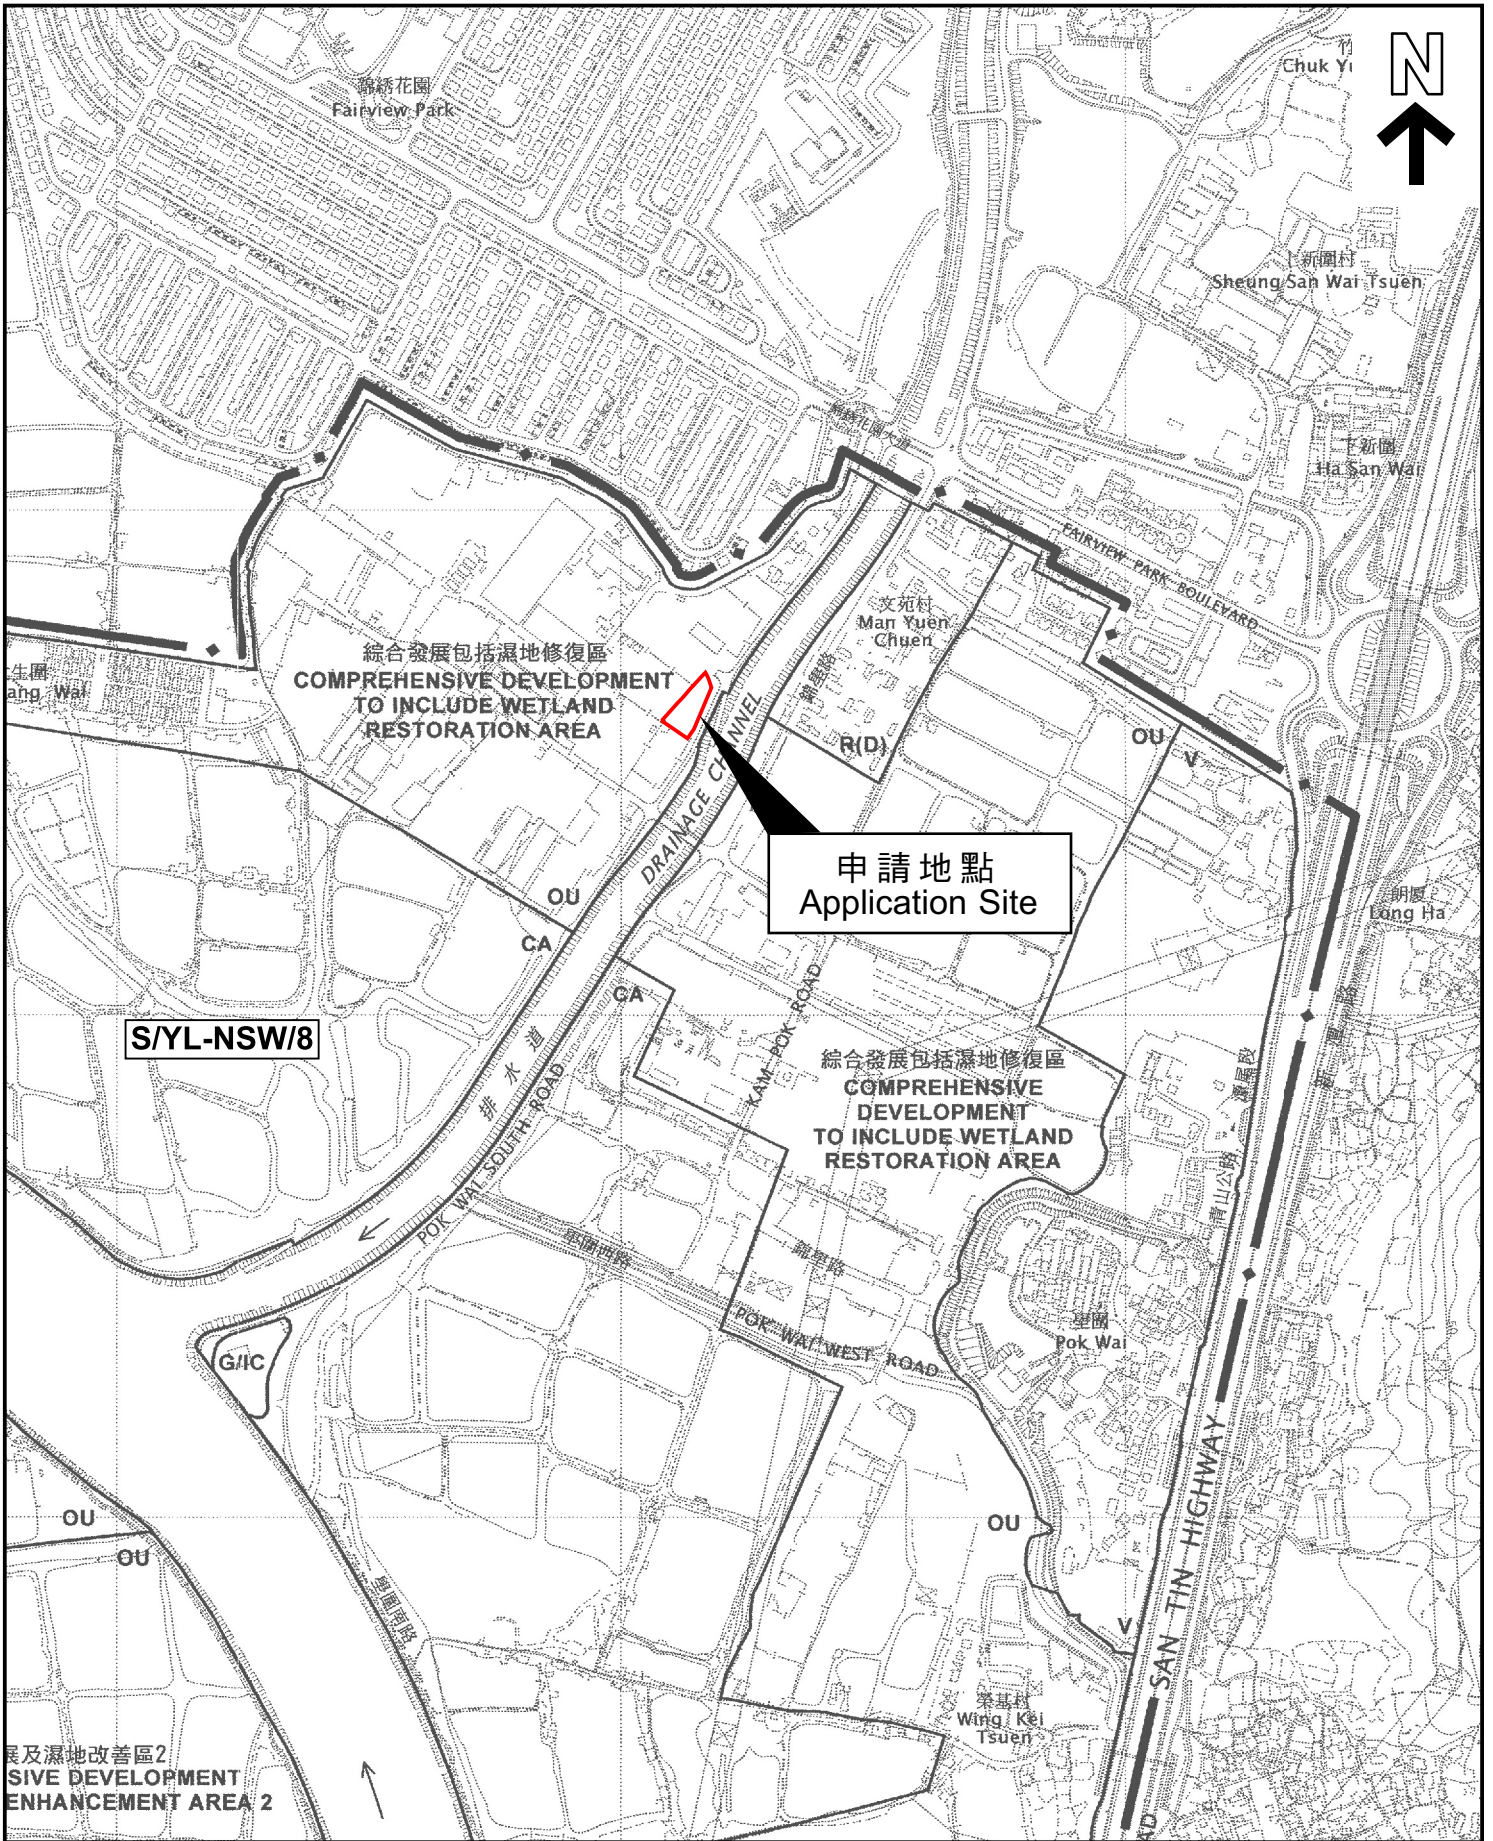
錦綉花園
Fairview Park

竹
Chuk Yu

N

上新圍村
Sheung San Wai Tsuen

錦綉花園大道

下新圍
Ha San Wai

FAIRVIEW PARK BOULEVARD

文苑村
Man Yuen Chuen

生圍
ang Wai

綜合發展包括濕地修復區
COMPREHENSIVE DEVELOPMENT TO INCLUDE WETLAND RESTORATION AREA

DRAINAGE CHANNEL

R(D)

OU

V

申請地點
Application Site

OU

CA

朗廈
Long Ha

CA

S/YL-NSW/8

排水道

KAM POK ROAD

綜合發展包括濕地修復區
COMPREHENSIVE DEVELOPMENT TO INCLUDE WETLAND RESTORATION AREA

POK WAI SOUTH ROAD

青山公路

壆圍西路

錦壆路

POK WAI WEST ROAD

壆圍
Pok Wai

G/IC

SAN TIN HIGHWAY

OU

OU

OU

壆圍南路

V

榮基村
Wing Kei Tsuen

展及濕地改善區2
SIVE DEVELOPMENT
ENHANCEMENT AREA 2